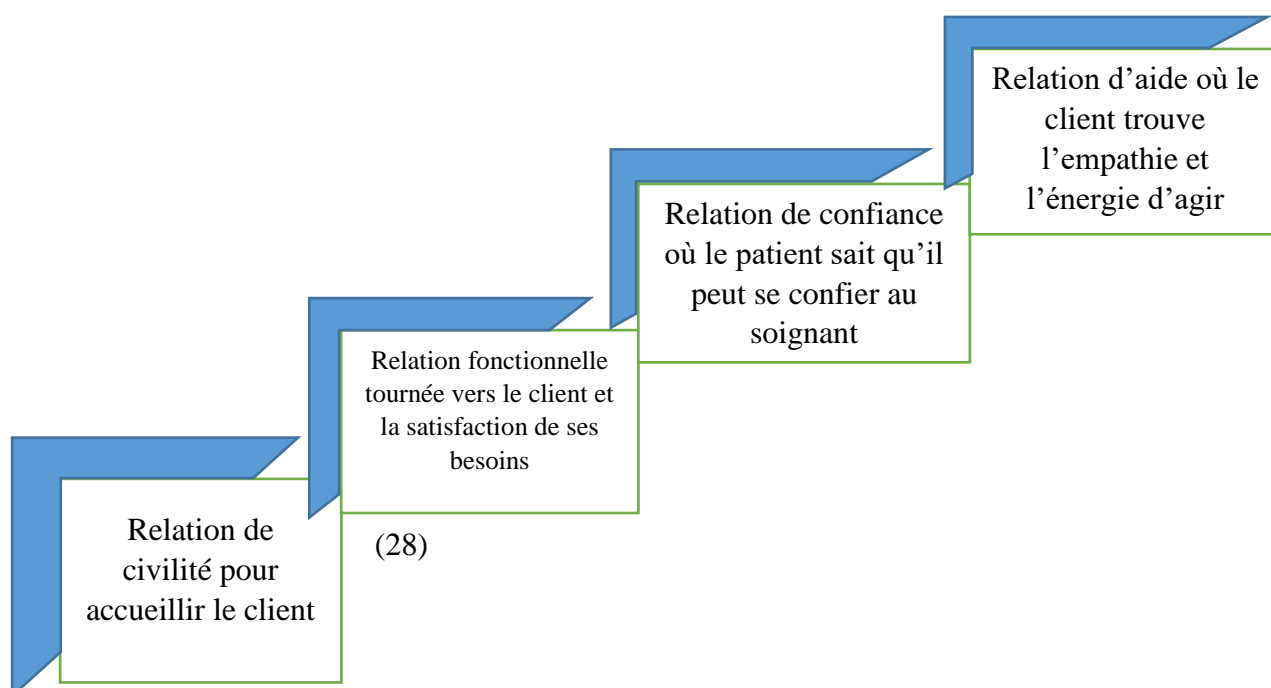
Relation d'aide où le client trouve l'empathie et l'énergie d'agir

Relation de confiance où le patient sait qu'il peut se confier au soignant

Relation fonctionnelle tournée vers le client et la satisfaction de ses besoins

Relation de civilité pour accueillir le client

(28)